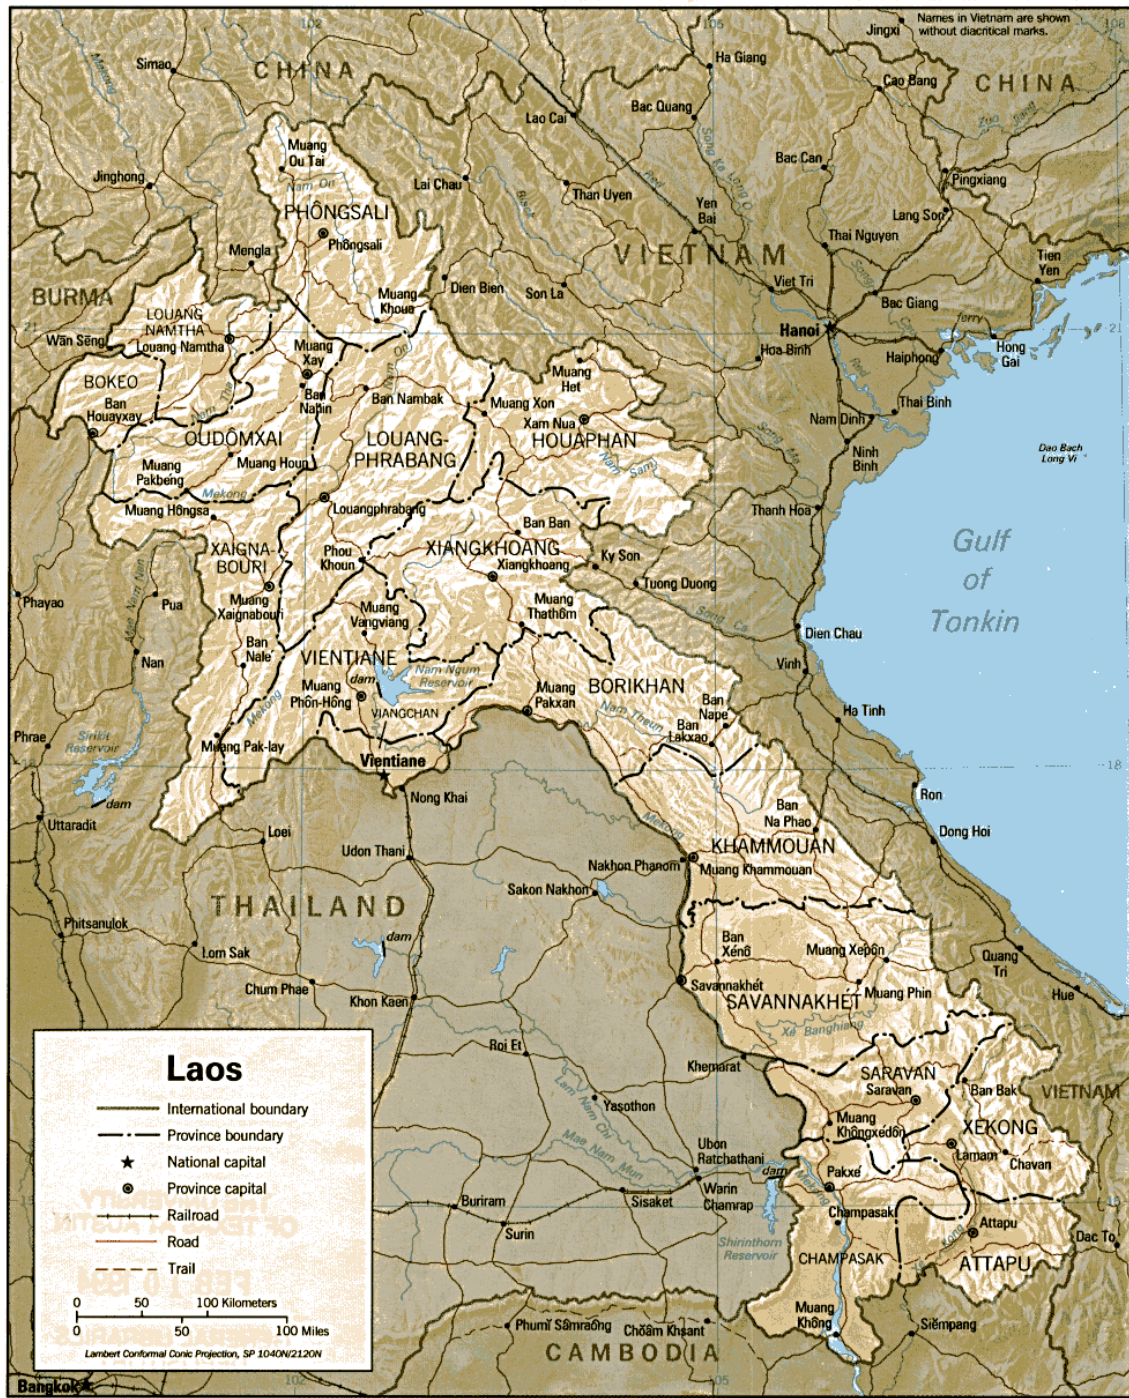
Names in Vietnam are shown without diacritical marks.

CHINA
CHINA
VIETNAM
BURMA
THAILAND
CAMBODIA
VIETNAM

Gulf of Tonkin

Simao
Jingxi
Ha Giang
Cao Bang
Bac Quang
Lao Cai
Muang Ou Tai
Nam Ou
Lai Chau
Bac Can
Pingxiang
Jinghong
PHÔNGSALI
Phôngsali
Than Uyen
Yen Bai
Lang Son
Thai Nguyen
Mengla
Tien Yen
Dien Bien
Son La
Viet Tri
Muang Khoua
Bac Giang
LOUANG NAMTHA
Wan Sèng
Louang Namtha
Hanoi
Hoa Binh
Hong Gai
Haiphong
Muang Xay
Muang Het
BOKEO
Ban Houayxay
Ban Nambak
Muang Xon
Ban Nahin
Xam Nua
Thai Binh
Nam Dinh
OUDÔMXAI
LOUANG-PHRABANG
HOUAPHAN
Ninh Binh
Dao Bach Long Vi
Muang Pakbeng
Muang Houn
Mekong
Muang Hôngsa
Louangphrabang
Thanh Hoa
Ban Ban
XAIGNABOURI
Phou Khoun
XIANGKHOANG
Ky Son
Xiangkhoang
Tuong Duong
Phayao
Pua
Muang Xaignabouri
Muang Vangviang
Muang Thathôm
Dien Chau
Ban Nale
Nan
VIENTIANE
Nam Ngum Reservoir
dam
Vinh
Muang Phôn-Hông
Muang Pakxan
BORIKHAN
Ban Nape
Ban Lakxao
Ha Tinh
VIANGCHAN
Phrae
Sirikit Reservoir
Muang Pak-lay
Vientiane
Nong Khai
dam
Uttaradit
Ron
Ban Na Phao
Dong Hoi
Loei
Udon Thani
KHAMMOUAN
Nakhon Phanom
Muang Khammouan
Sakon Nakhon
Phitsanulok
dam
Ban Xénô
Muang Xepôn
Lom Sak
Quang Tri
Savannakhét
SAVANNAKHÉT
Muang Phin
Chum Phae
Khon Kaen
Hue
Xe Banghiang
Roi Et
Khemarat
SARAVAN
Saravan
Ban Bak
Yasothon
Muang Khôngxédôn
XEKONG
Lamam
Chavan
Ubon Ratchathani
dam
Pakxé
Warin Chamrap
Buriram
Sisaket
Champasak
Attapu
Surin
Shirinthorn Reservoir
CHAMPASAK
ATTAPU
Dac To
Muang Không
Siêmpang
Phumi Sâmraông
Chôâm Khsant
Bangkok

Laos
International boundary
Province boundary
National capital
Province capital
Railroad
Road
Trail
0 50 100 Kilometers
0 50 100 Miles
Lambert Conformal Conic Projection, SP 1040N/2120N